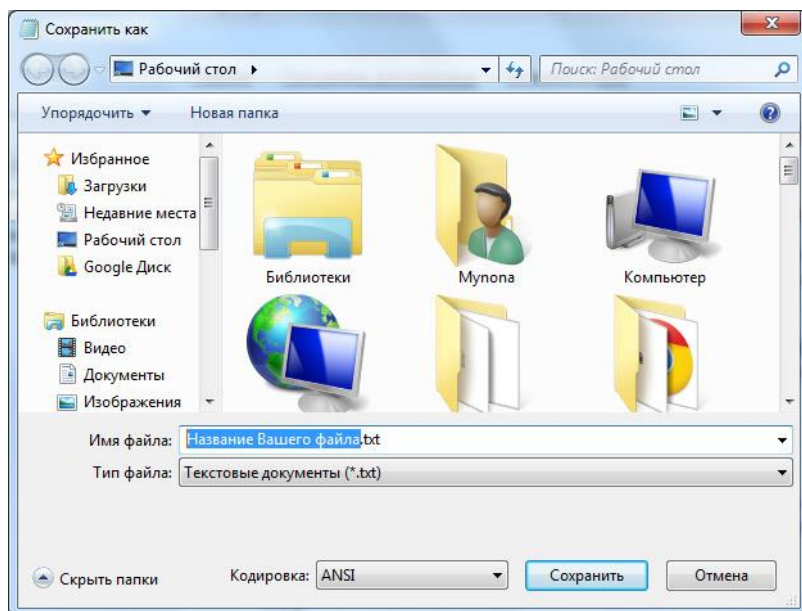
Сохранить как

Рабочий стол ▸

Поиск: Рабочий стол

Упорядочить ▾ Новая папка

Избранное
Загрузки
Недавние места
Рабочий стол
Google Диск

Библиотеки
Видео
Документы
Изображения

Библиотеки
Mynona
Компьютер

Имя файла: Название Вашего файла.txt
Тип файла: Текстовые документы (*.txt)

Скрыть папки
Кодировка: ANSI
Сохранить
Отмена